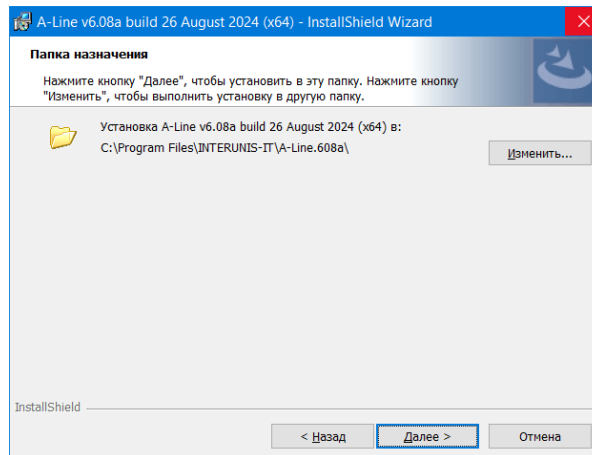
A-Line v6.08a build 26 August 2024 (x64) - InstallShield Wizard

Папка назначения

Нажмите кнопку "Далее", чтобы установить в эту папку. Нажмите кнопку "Изменить", чтобы выполнить установку в другую папку.

Установка A-Line v6.08a build 26 August 2024 (x64) в:
C:\Program Files\INTERUNIS-IT\A-Line.608a\

Изменить...

InstallShield

< Назад

Далее >

Отмена